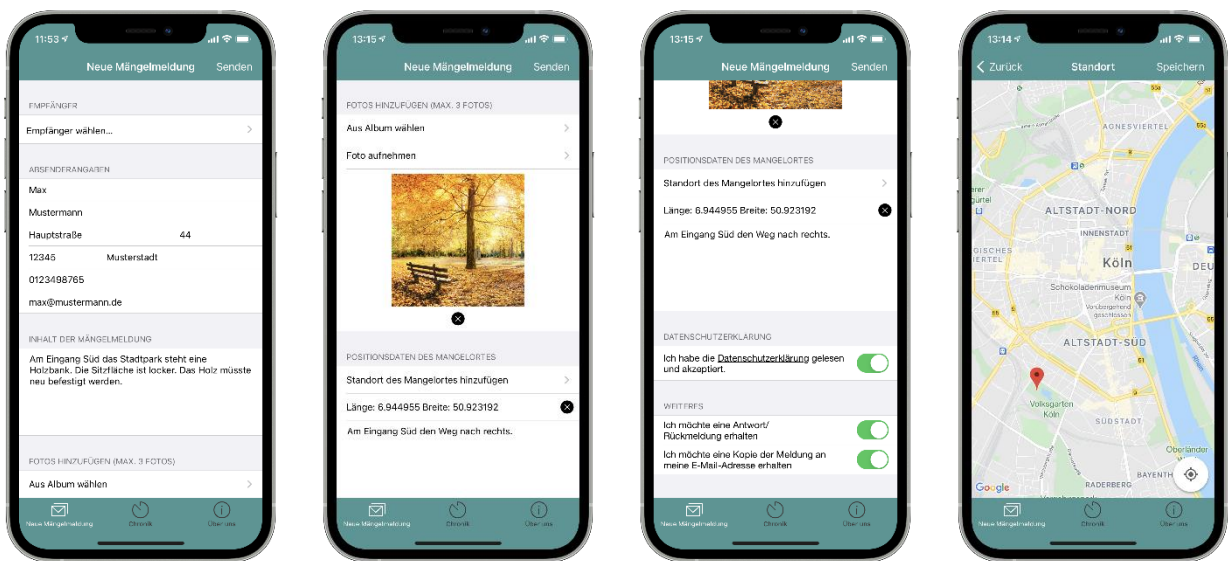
11:53

Neue Mängelmeldung Senden

EMPFÄNGER

Empfänger wählen...

ABSENDERANGABEN

Max

Mustermann

Hauptstraße 44

12345 Musterstadt

0123498765

max@mustermann.de

INHALT DER MÄNGELMELDUNG

Am Eingang Süd das Stadtpark steht eine Holzbank. Die Sitzfläche ist locker. Das Holz müsste neu befestigt werden.

FOTOS HINZUFÜGEN (MAX. 3 FOTOS)

Aus Album wählen

Neue Mängelmeldung Chronik Über uns

13:15

Neue Mängelmeldung Senden

FOTOS HINZUFÜGEN (MAX. 3 FOTOS)

Aus Album wählen

Foto aufnehmen

POSITIONSDATEN DES MANGELORTES

Standort des Mangelortes hinzufügen

Länge: 6.944955 Breite: 50.923192

Am Eingang Süd den Weg nach rechts.

Neue Mängelmeldung Chronik Über uns

13:15

Neue Mängelmeldung Senden

POSITIONSDATEN DES MANGELORTES

Standort des Mangelortes hinzufügen

Länge: 6.944955 Breite: 50.923192

Am Eingang Süd den Weg nach rechts.

DATENSCHUTZERKLÄRUNG

Ich habe die Datenschutzerklärung gelesen und akzeptiert.

WEITERES

Ich möchte eine Antwort/ Rückmeldung erhalten

Ich möchte eine Kopie der Meldung an meine E-Mail-Adresse erhalten

Neue Mängelmeldung Chronik Über uns

13:14

Zurück Standort Speichern

AGNESVIERTEL

ALTSTADT-NORD

INNENSTADT

Köln

DEU

Schokoladenmuseum Köln

ALTSTADT-SÜD

Volksgarten Köln

SÜDSTADT

BAYENTH

RADERBERG

Oberländer

Google

Neue Mängelmeldung Chronik Über uns